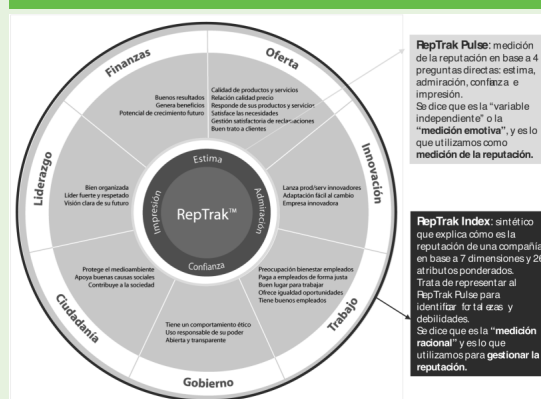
Finanzas

Oferta

Innovación

Trabajo

Gobierno

Ciudadanía

Liderazgo

Buenos resultados
Genera beneficios
Potencial de crecimiento futuro

Calidad de productos y servicios
Relación calidad precio
Responde de sus productos y servicios
Satisface las necesidades
Gestión satisfactoria de reclamaciones
Buen trato a clientes

Lanza prod/serv innovadores
Adaptación fácil al cambio
Empresa innovadora

Preocupación bienestar empleados
Paga a empleados de forma justa
Buen lugar para trabajar
Ofrece igualdad oportunidades
Tiene buenos empleados

Tiene un comportamiento ético
Uso responsable de su poder
Abierta y transparente

Protege el medioambiente
Apoya buenas causas sociales
Contribuye a la sociedad

Bien organizada
Líder fuerte y respetado
Visión clara de su futuro

Estima
Admiración
Confianza
Impresión
RepTrak™

RepTrak Pulse: medición de la reputación en base a 4 preguntas directas: estima, admiración, confianza e impresión.
Se dice que es la "variable independiente" o la "medición emotiva", y es lo que utilizamos como medición de la reputación.

RepTrak Index: sintético que explica cómo es la reputación de una compañía en base a 7 dimensiones y 2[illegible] atributos ponderados.
Trata de representar al RepTrak Pulse para identificar fortalezas y debilidades.
Se dice que es la "medición racional" y es lo que utilizamos para gestionar la reputación.